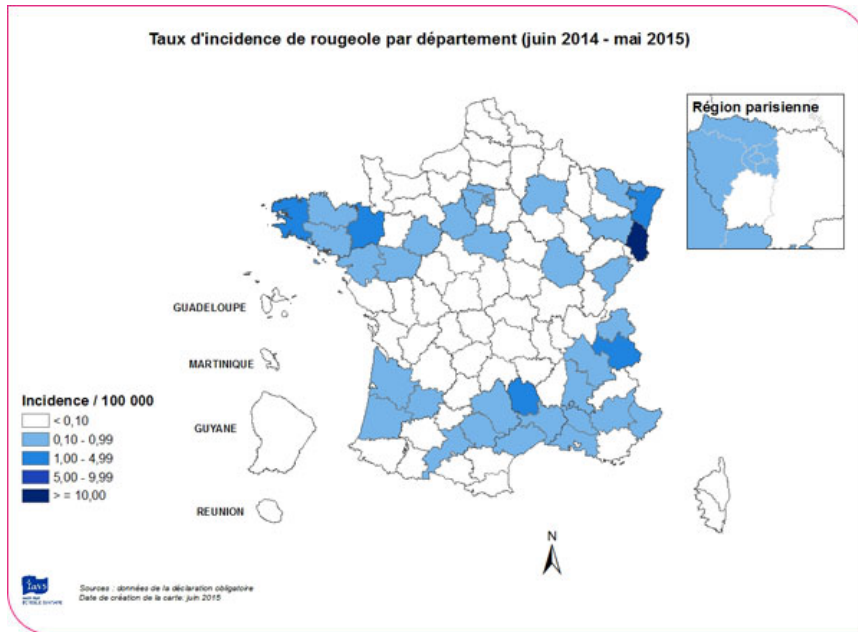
Taux d'incidence de rougeole par département (juin 2014 - mai 2015)

Région parisienne

GUADELOUPE

MARTINIQUE

GUYANE

REUNION

Incidence / 100 000
< 0,10
0,10 - 0,99
1,00 - 4,99
5,00 - 9,99
> = 10,00

N

Sources : données de la déclaration obligatoire
Date de création de la carte: juin 2015

InVS